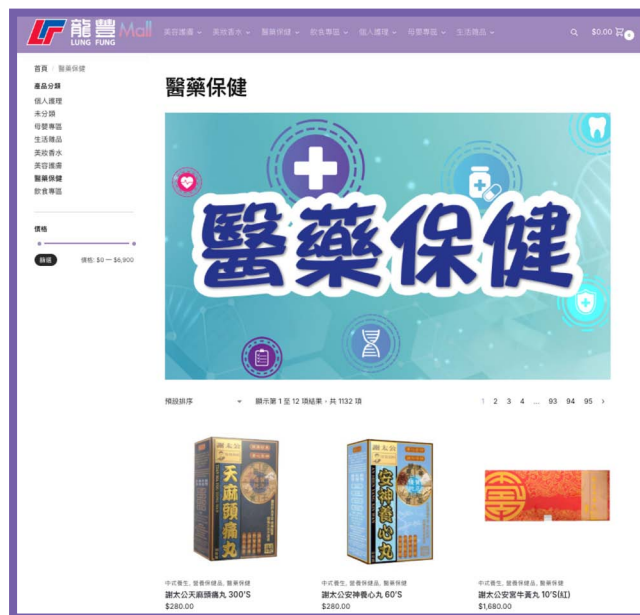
LF 龍豐 LUNG FUNG Mall

美容護膚 美妝香水 醫藥保健 飲食專區 個人護理 母嬰專區 生活雜品

$0.00 0

首頁 / 醫藥保健

產品分類
個人護理
未分類
母嬰專區
生活雜品
美妝香水
美容護膚
醫藥保健
飲食專區

價格

篩選 價格: $0 — $6,900

醫藥保健

醫藥保健

預設排序

顯示第 1 至 12 項結果，共 1132 項

1 2 3 4 … 93 94 95 ›

天麻頭痛丸

安神養心丸

中式養生, 營養保健品, 醫藥保健
謝太公天麻頭痛丸 300'S
$280.00

中式養生, 營養保健品, 醫藥保健
謝太公安神養心丸 60'S
$280.00

中式養生, 營養保健品, 醫藥保健
謝太公安宮牛黃丸 10'S(紅)
$1,680.00